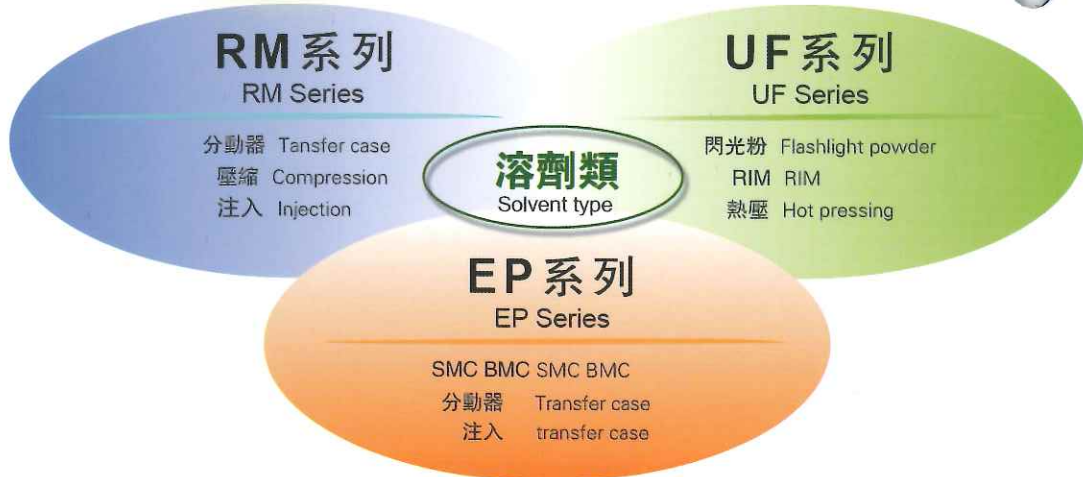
RM系列
RM Series

分動器 Tansfer case
壓縮 Compression
注入 Injection

UF系列
UF Series

閃光粉 Flashlight powder
RIM RIM
熱壓 Hot pressing

溶劑類
Solvent type

EP系列
EP Series

SMC BMC SMC BMC
分動器 Transfer case
注入 transfer case